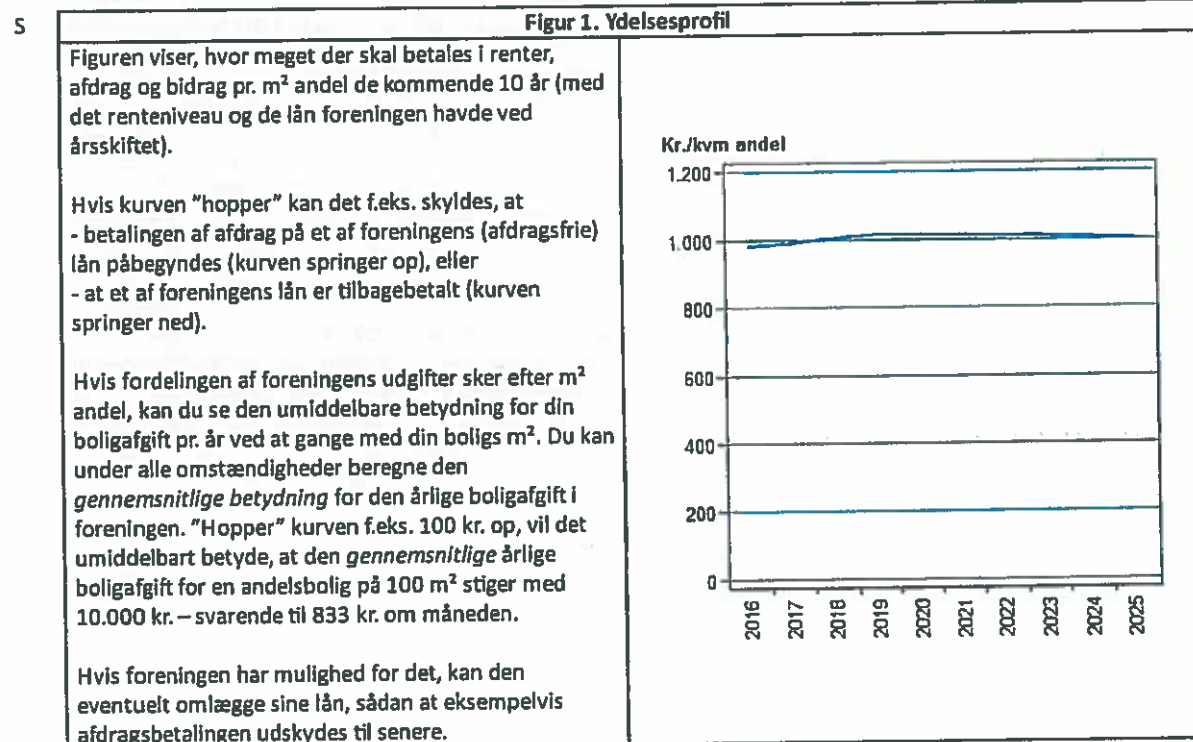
5

Figur 1. Ydelsesprofil

Figuren viser, hvor meget der skal betales i renter, afdrag og bidrag pr. m² andel de kommende 10 år (med det renteniveau og de lån foreningen havde ved årsskiftet).

Hvis kurven "hopper" kan det f.eks. skyldes, at
- betalingen af afdrag på et af foreningens (afdragsfrie) lån påbegyndes (kurven springer op), eller
- at et af foreningens lån er tilbagebetalt (kurven springer ned).

Hvis fordelingen af foreningens udgifter sker efter m² andel, kan du se den umiddelbare betydning for din boligafgift pr. år ved at gange med din boligs m². Du kan under alle omstændigheder beregne den *gennemsnitlige betydning* for den årlige boligafgift i foreningen. "Hopper" kurven f.eks. 100 kr. op, vil det umiddelbart betyde, at den *gennemsnitlige* årlige boligafgift for en andelsbolig på 100 m² stiger med 10.000 kr. – svarende til 833 kr. om måneden.

Hvis foreningen har mulighed for det, kan den eventuelt omlægge sine lån, sådan at eksempelvis afdragsbetalingen udskydes til senere.

Kr./kvm andel
1.200
1.000
800
600
400
200
0
2016
2017
2018
2019
2020
2021
2022
2023
2024
2025